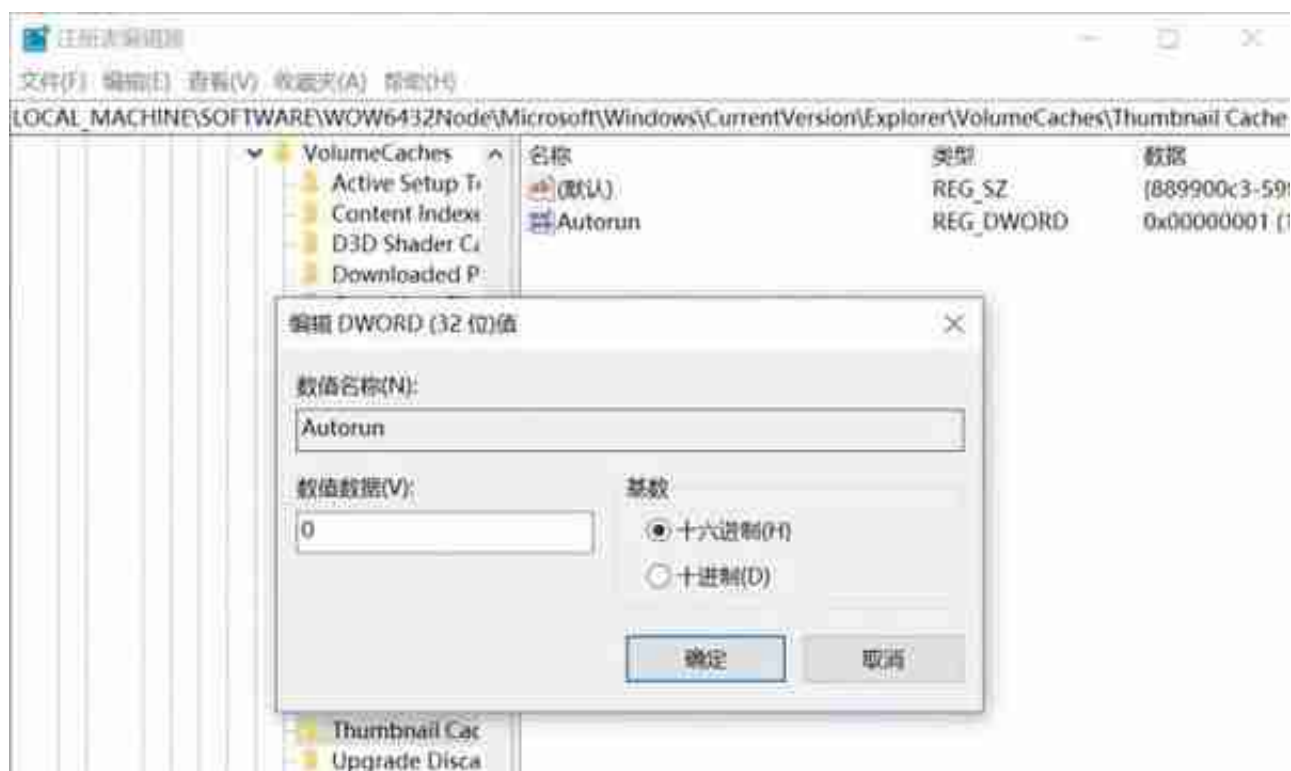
注册表编辑器

文件(F) 编辑(E) 查看(V) 收藏夹(A) 帮助(H)

LOCAL_MACHINE\SOFTWARE\WOW6432Node\Microsoft\Windows\CurrentVersion\Explorer\VolumeCaches\Thumbnail Cache

VolumeCaches
Active Setup T
Content Indexe
D3D Shader C
Downloaded P
Thumbnail Cac
Upgrade Disca

| 名称 | 类型 | 数据 |
|---|---|---|
| (默认) | REG_SZ | {889900c3-59 |
| Autorun | REG_DWORD | 0x00000001 (1 |

编辑 DWORD (32 位)值

数值名称(N):

Autorun

数值数据(V):

0

基数

十六进制(H)

十进制(D)

确定

取消